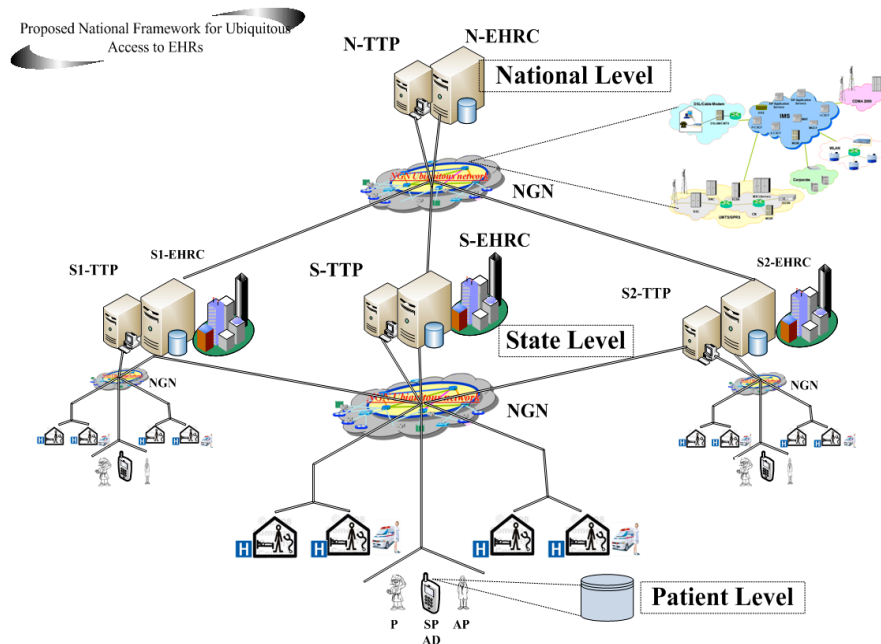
Proposed National Framework for Ubiquitous Access to EHRs

N-TTP

N-EHRC

National Level

NGN

NGN Ubiquitous network

S1-TTP

S1-EHRC

S-TTP

S-EHRC

S2-TTP

S2-EHRC

State Level

NGN

NGN Ubiquitous network

NGN

NGN

H H H H

H H H H

H H H H

P

SP AD

AP

Patient Level